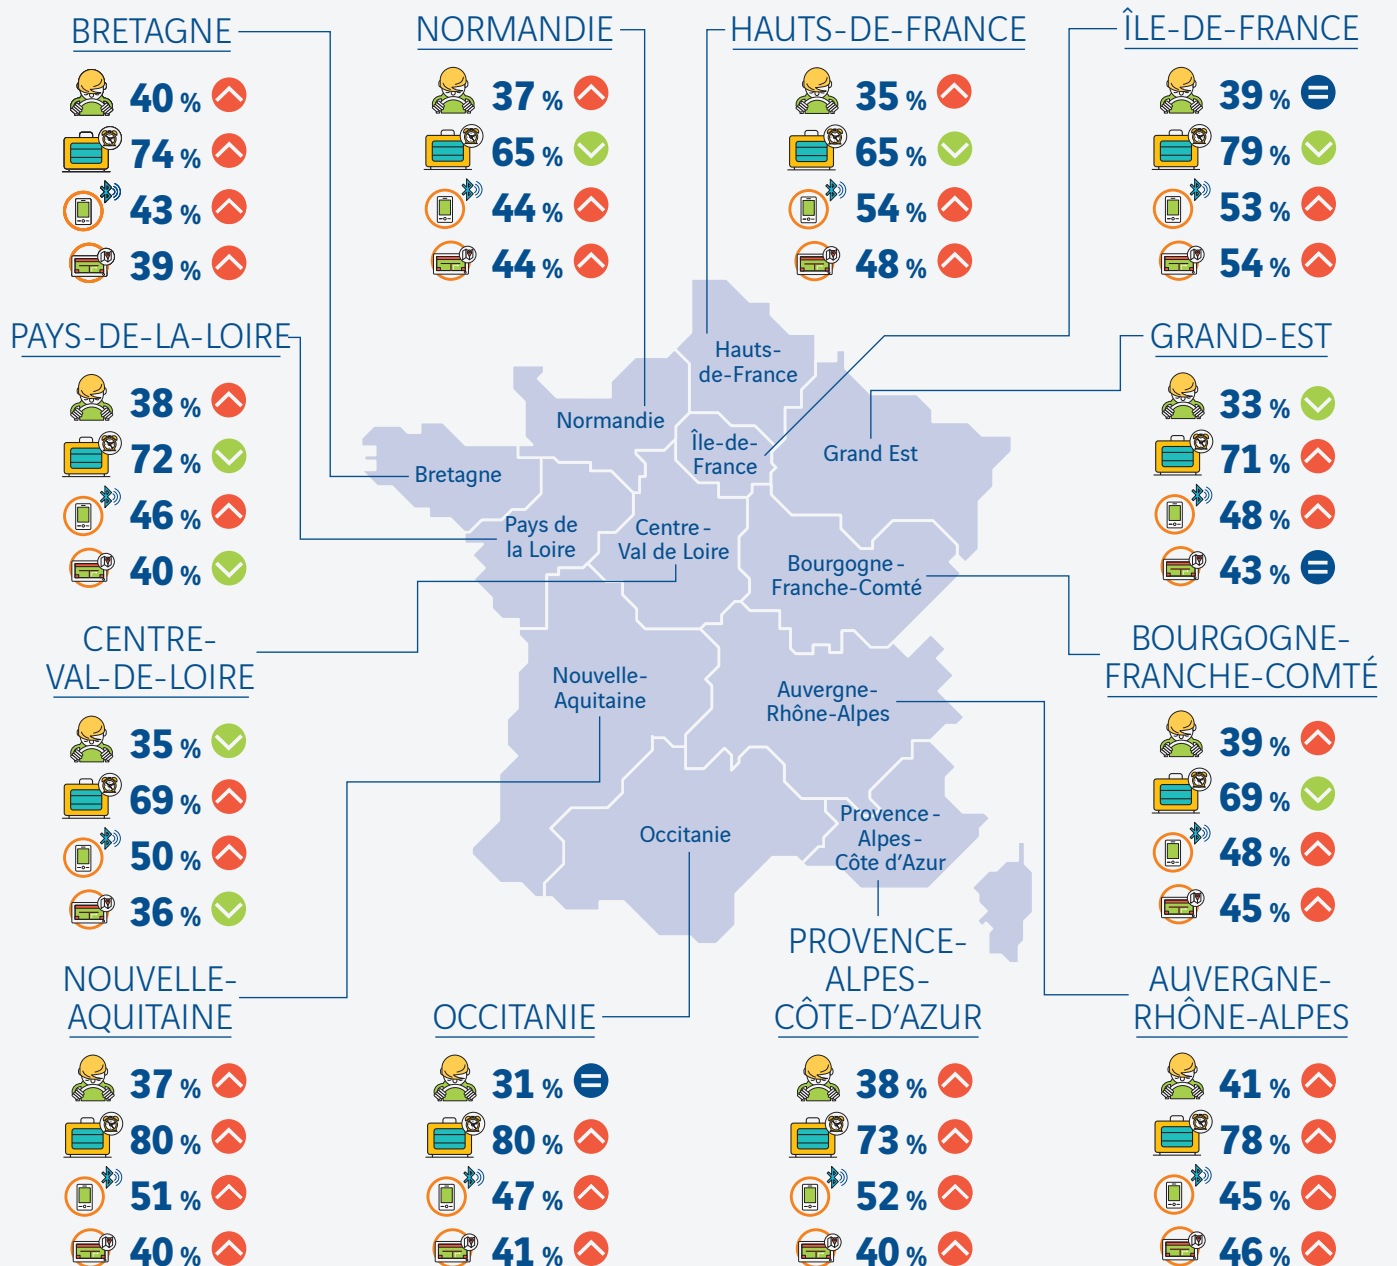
BRETAGNE
40 %
74 %
43 %
39 %

NORMANDIE
37 %
65 %
44 %
44 %

HAUTS-DE-FRANCE
35 %
65 %
54 %
48 %

ÎLE-DE-FRANCE
39 %
79 %
53 %
54 %

PAYS-DE-LA-LOIRE
38 %
72 %
46 %
40 %

GRAND-EST
33 %
71 %
48 %
43 %

CENTRE-VAL-DE-LOIRE
35 %
69 %
50 %
36 %

BOURGOGNE-FRANCHE-COMTÉ
39 %
69 %
48 %
45 %

Hauts-de-France
Normandie
Île-de-France
Grand Est
Bretagne
Pays de la Loire
Centre - Val de Loire
Bourgogne - Franche-Comté
Nouvelle-Aquitaine
Auvergne-Rhône-Alpes
Occitanie
Provence - Alpes - Côte d'Azur

NOUVELLE-AQUITAINE
37 %
80 %
51 %
40 %

OCCITANIE
31 %
80 %
47 %
41 %

PROVENCE-ALPES-CÔTE-D'AZUR
38 %
73 %
52 %
40 %

AUVERGNE-RHÔNE-ALPES
41 %
78 %
45 %
46 %